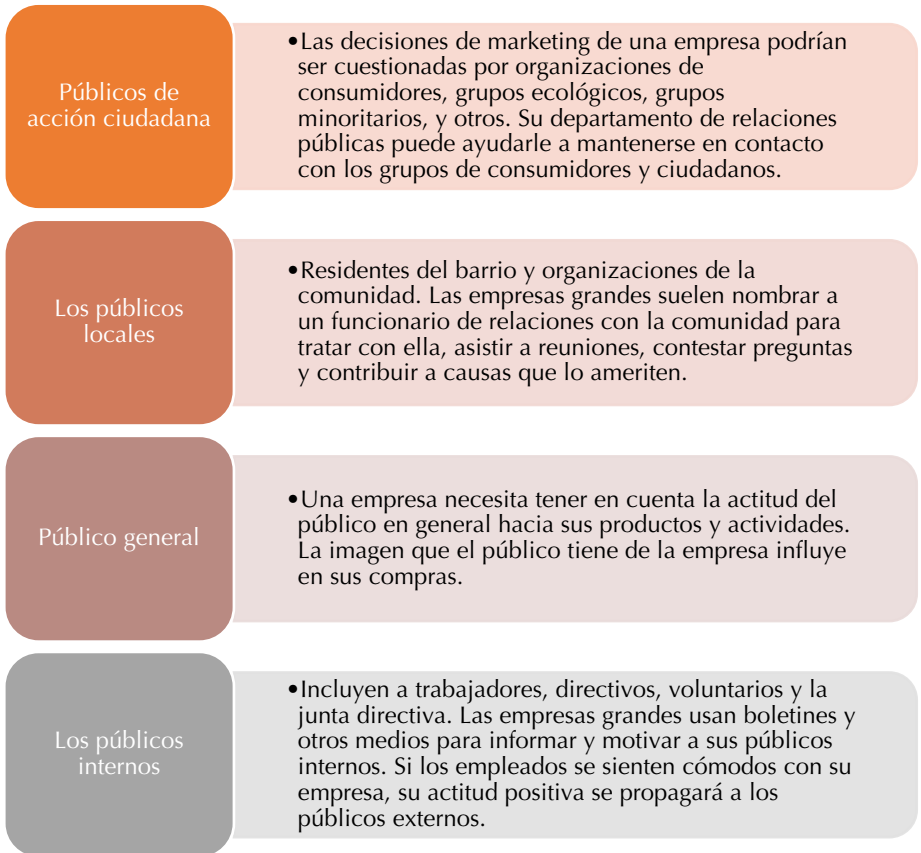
Públicos de acción ciudadana

•Las decisiones de marketing de una empresa podrían ser cuestionadas por organizaciones de consumidores, grupos ecológicos, grupos minoritarios, y otros. Su departamento de relaciones públicas puede ayudarle a mantenerse en contacto con los grupos de consumidores y ciudadanos.

Los públicos locales

•Residentes del barrio y organizaciones de la comunidad. Las empresas grandes suelen nombrar a un funcionario de relaciones con la comunidad para tratar con ella, asistir a reuniones, contestar preguntas y contribuir a causas que lo ameriten.

Público general

•Una empresa necesita tener en cuenta la actitud del público en general hacia sus productos y actividades. La imagen que el público tiene de la empresa influye en sus compras.

Los públicos internos

•Incluyen a trabajadores, directivos, voluntarios y la junta directiva. Las empresas grandes usan boletines y otros medios para informar y motivar a sus públicos internos. Si los empleados se sienten cómodos con su empresa, su actitud positiva se propagará a los públicos externos.